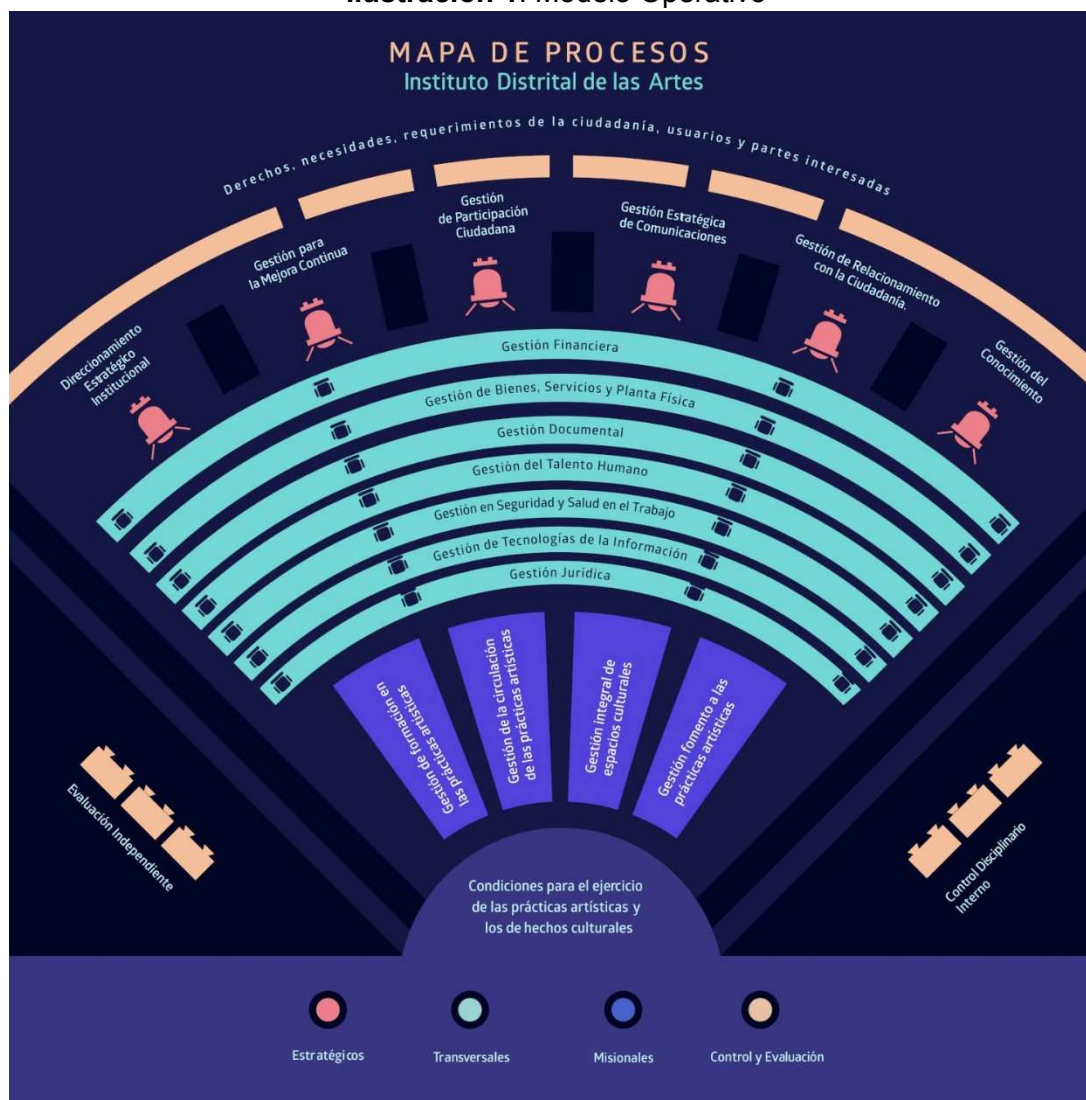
Ilustración 1. Modelo Operativo

MAPA DE PROCESOS
Instituto Distrital de las Artes

Derechos, necesidades, requerimientos de la ciudadanía, usuarios y partes interesadas

Direccionamiento Estratégico Institucional

Gestión para la Mejora Continua

Gestión de Participación Ciudadana

Gestión Estratégica de Comunicaciones

Gestión de Relacionamiento con la Ciudadanía.

Gestión del Conocimiento

Gestión Financiera

Gestión de Bienes, Servicios y Planta Física

Gestión Documental

Gestión del Talento Humano

Gestión en Seguridad y Salud en el Trabajo

Gestión de Tecnologías de la Información

Gestión Jurídica

Gestión de formación en las prácticas artísticas

Gestión de la circulación de las prácticas artísticas

Gestión integral de espacios culturales

Gestión fomento a las prácticas artísticas

Evaluación Independiente

Control Disciplinario Interno

Condiciones para el ejercicio de las prácticas artísticas y los de hechos culturales

Estratégicos

Transversales

Misionales

Control y Evaluación